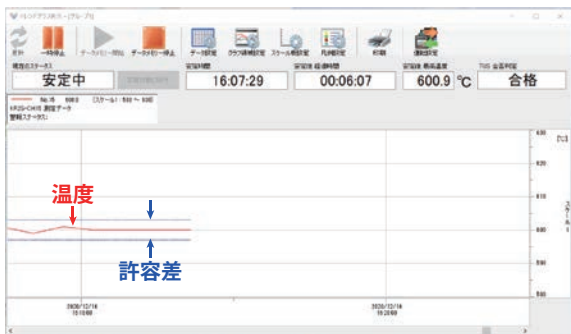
トレンドグラフ表示 - [グループ]

更新　一時停止　データロガー開始　データロガー停止　データ一覧　グラフ詳細設定　スケール設定　凡例設定　印刷　環境設定

現在のステータス
安定中
安定時間
16:07:29
安定後 経過時間
00:06:07
安定後 最高温度
600.9 ℃
TUS 合否判定
合格

No.16　600.0　(スケール1：500 ～ 600)
KR25-CH15 測定データ
警報ステータス：

600
[℃]
620
610
600
590
580
スケール1

温度
許容差

2020/12/16
15:10:00
2020/12/16
15:20:00